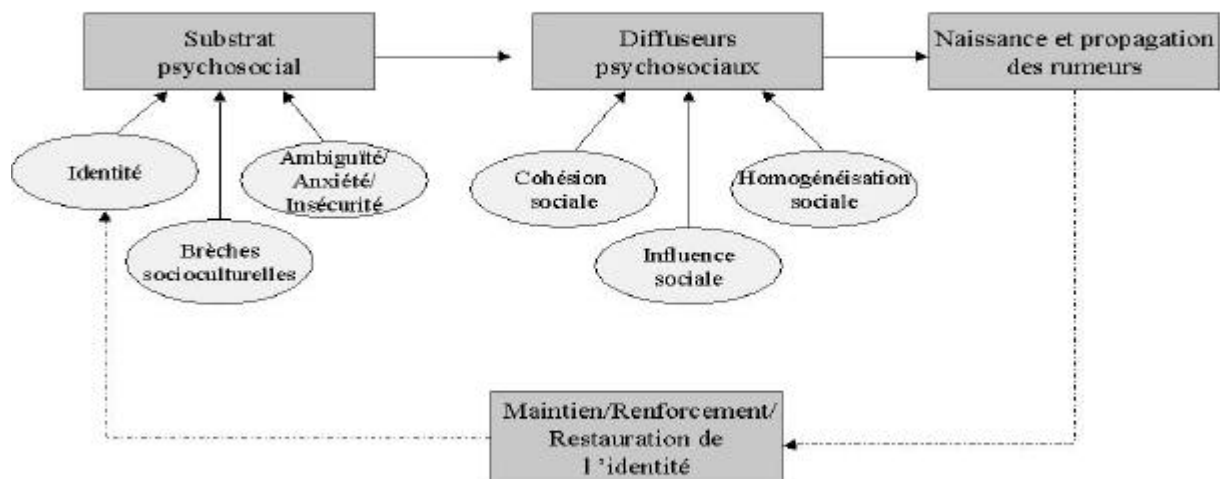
Substrat psychosocial

Diffuseurs psychosociaux

Naissance et propagation des rumeurs

Identité

Brèches socioculturelles

Ambiguïté/ Anxiété/ Insécurité

Cohésion sociale

Influence sociale

Homogénéisation sociale

Maintien/Renforcement/ Restauration de l'identité